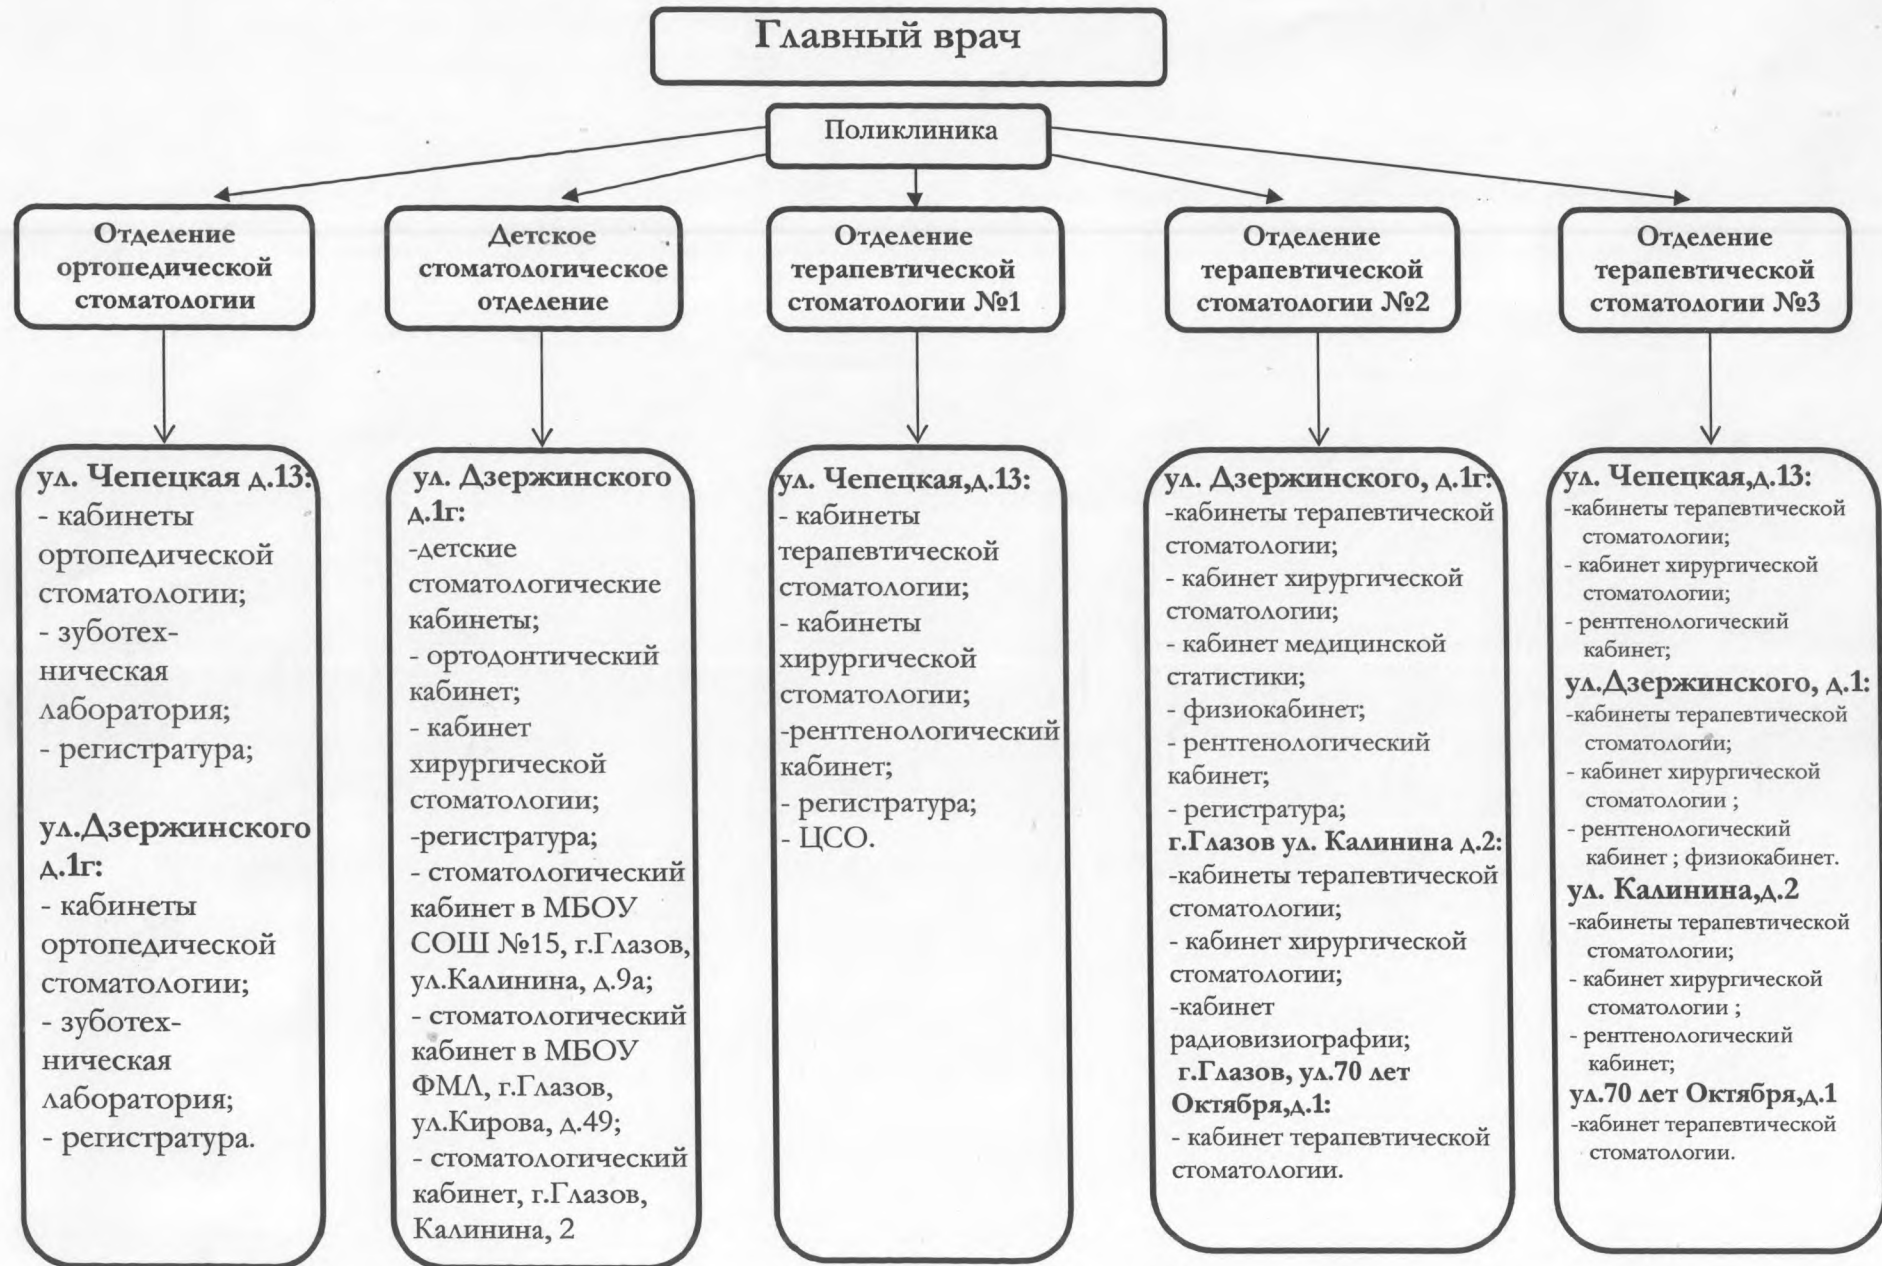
Главный врач

Поликлиника

Отделение ортопедической стоматологии

Детское стоматологическое отделение

Отделение терапевтической стоматологии №1

Отделение терапевтической стоматологии №2

Отделение терапевтической стоматологии №3

ул. Чепецкая д.13:
- кабинеты ортопедической стоматологии;
- зуботехническая лаборатория;
- регистратура;

ул.Дзержинского д.1г:
- кабинеты ортопедической стоматологии;
- зуботехническая лаборатория;
- регистратура.

ул. Дзержинского д.1г:
-детские стоматологические кабинеты;
- ортодонтический кабинет;
- кабинет хирургической стоматологии;
-регистратура;
- стоматологический кабинет в МБОУ СОШ №15, г.Глазов, ул.Калинина, д.9а;
- стоматологический кабинет в МБОУ ФМЛ, г.Глазов, ул.Кирова, д.49;
- стоматологический кабинет, г.Глазов, Калинина, 2

ул. Чепецкая,д.13:
- кабинеты терапевтической стоматологии;
- кабинеты хирургической стоматологии;
-рентгенологический кабинет;
- регистратура;
- ЦСО.

ул. Дзержинского, д.1г:
-кабинеты терапевтической стоматологии;
- кабинет хирургической стоматологии;
- кабинет медицинской статистики;
- физиокабинет;
- рентгенологический кабинет;
- регистратура;
г.Глазов ул. Калинина д.2:
-кабинеты терапевтической стоматологии;
- кабинет хирургической стоматологии;
-кабинет радиовизиографии;
г.Глазов, ул.70 лет Октября,д.1:
- кабинет терапевтической стоматологии.

ул. Чепецкая,д.13:
-кабинеты терапевтической стоматологии;
- кабинет хирургической стоматологии;
- рентгенологический кабинет;
ул.Дзержинского, д.1:
-кабинеты терапевтической стоматологии;
- кабинет хирургической стоматологии ;
- рентгенологический кабинет ; физиокабинет.
ул. Калинина,д.2
-кабинеты терапевтической стоматологии;
- кабинет хирургической стоматологии ;
- рентгенологический кабинет;
ул.70 лет Октября,д.1
-кабинет терапевтической стоматологии.